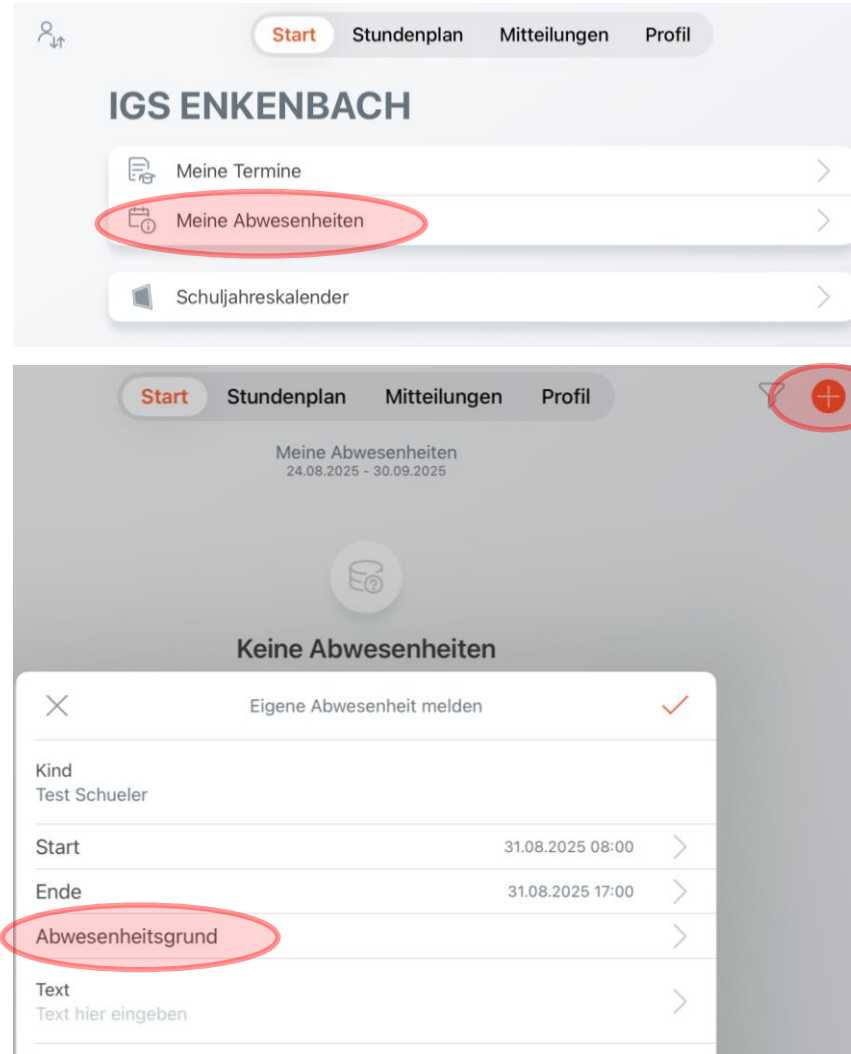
Start Stundenplan Mitteilungen Profil

IGS ENKENBACH

Meine Termine

Meine Abwesenheiten

Schuljahreskalender

Start Stundenplan Mitteilungen Profil

Meine Abwesenheiten
24.08.2025 - 30.09.2025

Keine Abwesenheiten

Eigene Abwesenheit melden

Kind
Test Schueler

Start 31.08.2025 08:00

Ende 31.08.2025 17:00

Abwesenheitsgrund

Text
Text hier eingeben